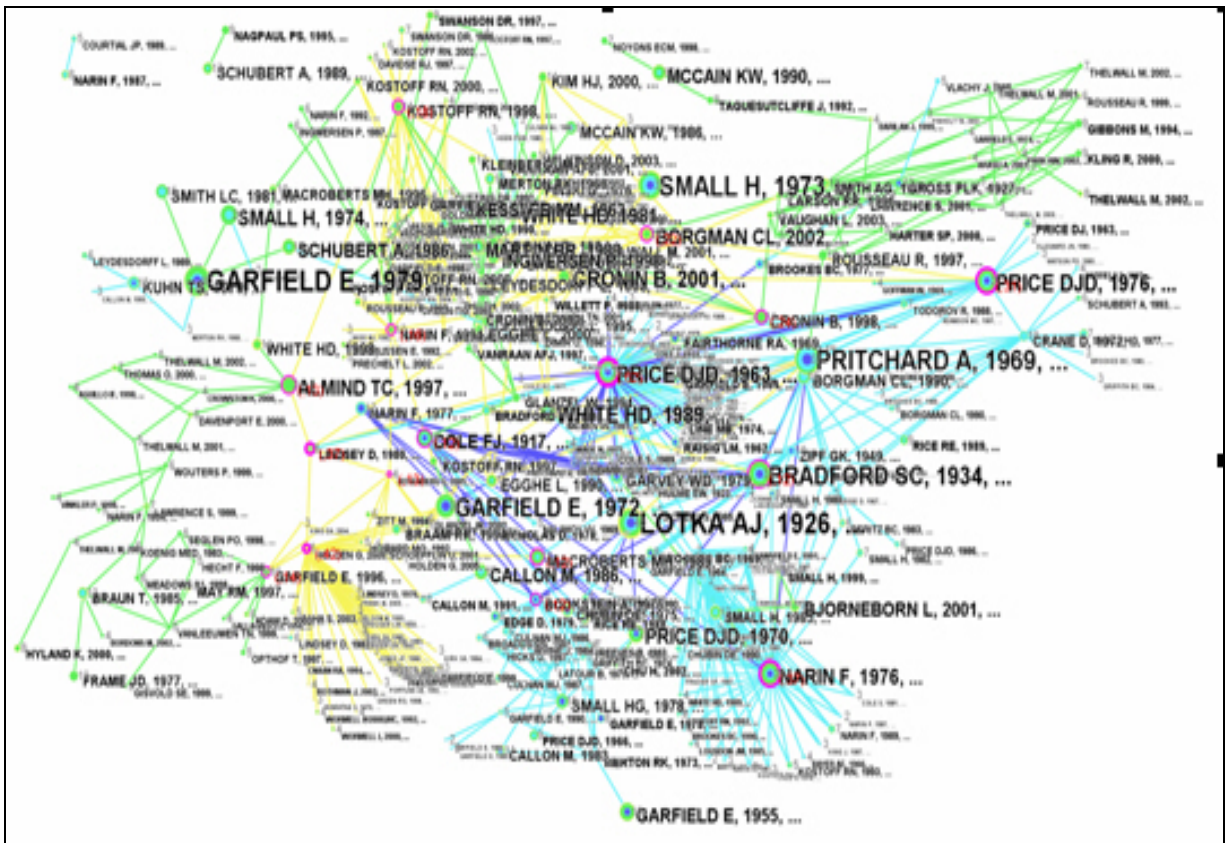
COURTIAL JP, 1988, ...
NARIN F, 1987, ...
NAGPAUL PS, 1995, ...
SWANSON DR, 1997, ...
SCHUBERT A, 1989, ...
KOSTOFF RN, 2000, ...
KIM HJ, 2000, ...
MCCAIN KW, 1990, ...
NOYONS ECM, 1999, ...
THELWALL M, 2002, ...
ROUSSEAU R, 1999, ...
TAGUESUTCLIFFE J, 1992, ...
GIBBONS M, 1994, ...
KOSTOFF RN, 1998, ...
INGWERSEN P, 1998, ...
MCCAIN KW, 1986, ...
KLING R, 2000, ...
SMALL H, 1973, ...
SMITH LC, 1981, MACROBERTS MH, 1996, ...
SMITH AG, 1999
GROSS PLK, 1927, ...
THELWALL M, 2002, ...
SMALL H, 1974, ...
KESSLER MM, 1963, ...
WHITE HD, 1981, ...
LARSON RR, 1996, ...
LAWRENCE S, 2001, ...
VAUGHAN L, 2003, ...
SCHUBERT A, 1986, ...
BORGMAN CL, 2002, ...
HARTER SP, 2000, ...
PRICE DJ, 1963, ...
LEYDESDORFF L, 1998, ...
KUHN TS, ...
GARFIELD E, 1979, ...
CRONIN B, 2001, ...
BROOKES BC, 1977, ...
ROUSSEAU R, 1997, ...
PRICE DJD, 1976, ...
SCHUBERT A, 1993, ...
WILLETT P, 1988, ...
CRONIN B, 1998, ...
TODOROV R, 1988, ...
NARIN F, 1994, ...
EGGHE L, 2000, ...
CRANE D, 1972, ...
WHITE HD, 1998, ...
FAIRTHORNE RA, 1969, ...
VANRAAN AFJ, 1997, ...
PRITCHARD A, 1969, ...
THELWALL M, 2002, ...
THOMAS O, 2000, ...
PRICE DJD, 1963, ...
BORGMAN CL, 1990, ...
ALMIND TC, 1997, ...
DAVENPORT E, 2000, ...
NARIN F, 1977, ...
BRADFORD
WHITE HD, 1989, ...
BORGMAN CL, 1990, ...
THELWALL M, 2001, ...
COLE FJ, 1917, ...
LINDSEY D, 1980, ...
ZIPF GK, 1949, ...
RICE RE, 1988, ...
WOUTERS P, 1999, ...
KOSTOFF RN, 1999, ...
BRADFORD SC, 1934, ...
EGGHE L, 1990, ...
GARVEY WD, 1979, ...
LAWRENCE S, 1999, ...
GARFIELD E, 1972, ...
LOTKA AJ, 1926, ...
NARIN F, 1999, ...
SEGLEN PO, 1998, ...
KOENIG MED, 1983, ...
BRAAMFR
MACROBERTS MH, 1989, ...
PRICE DJD, 1986, ...
SMALL H, ...
HECHT F, 1998, ...
GARFIELD E, 1996, ...
CALLON M, 1986, ...
SMALL H, 1999, ...
MEADOWS AJ, 1998, ...
MAY RM, 1997, ...
BRAUN T, 1985, ...
CALLON M, 1991, ...
BJORNEBORN L, 2001, ...
VINKLER P, ...
EDGE D, 1979, ...
SMALL H, 1985, ...
PRICE DJD, 1970, ...
HYLAND K, 2000, ...
OPTHOF T, 1997, ...
FRAME JD, 1977, ...
SIVOLD SE, 1989, ...
NARIN F, 1976, ...
SCHUBERT A, 1989, ...
SMALL HG, 1978, ...
GARFIELD E, 1978, ...
GARFIELD E, 1978, ...
NARIN F, 1985, ...
PRICE DJD, 1965, ...
CALLON M, 1983, ...
MERTON RK, 1973, ...
KOSTOFF RN, 1980, ...
GARFIELD E, 1955, ...